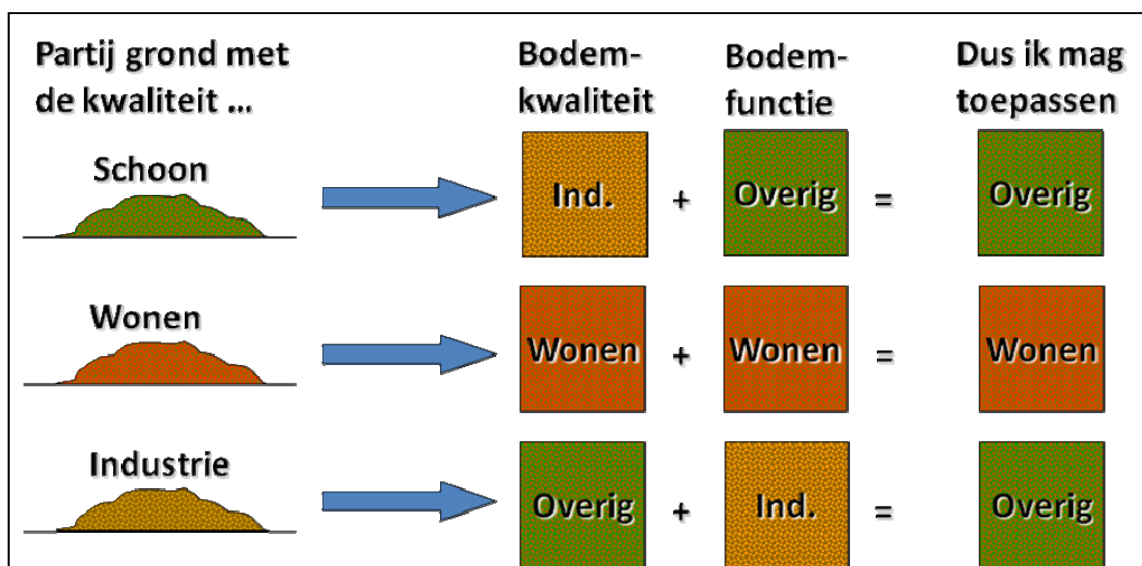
| Partij grond met de kwaliteit ... | Bodemkwaliteit | | Bodemfunctie | | Dus ik mag toepassen |
|---|---|---|---|---|---|
| Schoon | Ind. | + | Overig | = | Overig |
| Wonen | Wonen | + | Wonen | = | Wonen |
| Industrie | Overig | + | Ind. | = | Overig |